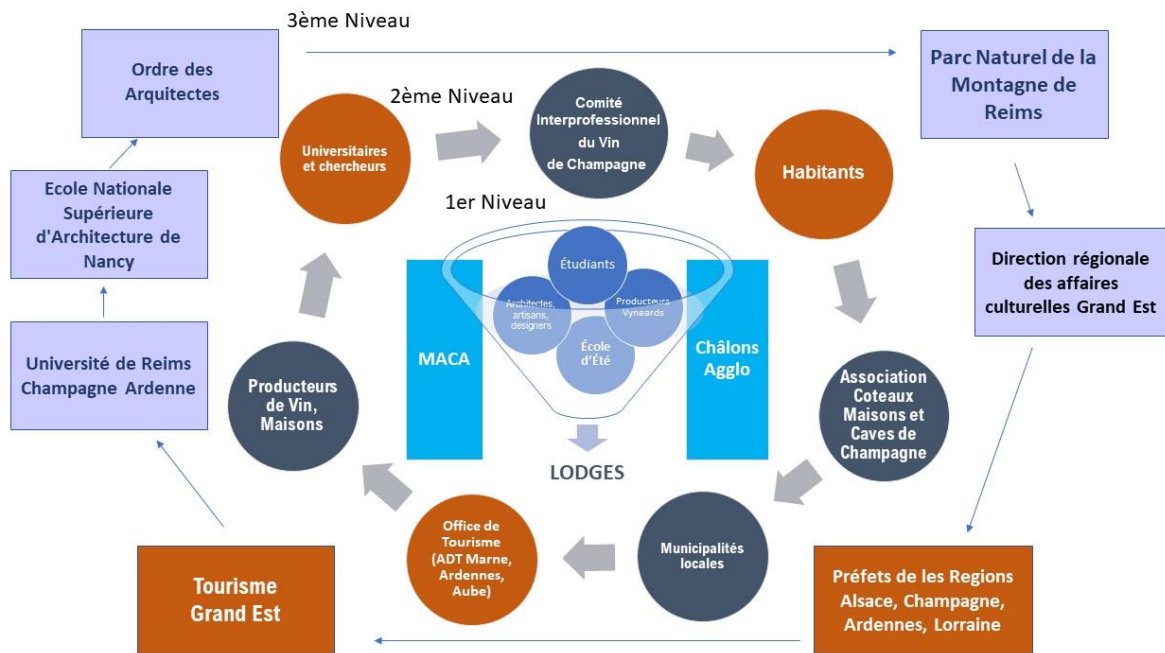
3ème Niveau

Ordre des Arquitectes

Parc Naturel de la Montagne de Reims

2ème Niveau

Universitaires et chercheurs

Comité Interprofessionnel du Vin de Champagne

Habitants

1er Niveau

Ecole Nationale Supérieure d'Architecture de Nancy

Étudiants

Architectes, artisans, designers

Producteurs Vynards

École d'Été

MACA

Châlons Agglo

Direction régionale des affaires culturelles Grand Est

Université de Reims Champagne Ardenne

Producteurs de Vin, Maisons

Association Coteaux Maisons et Caves de Champagne

LODGES

Office de Tourisme (ADT Marne, Ardennes, Aube)

Municipalités locales

Tourisme Grand Est

Préfets de les Regions Alsace, Champagne, Ardennes, Lorraine